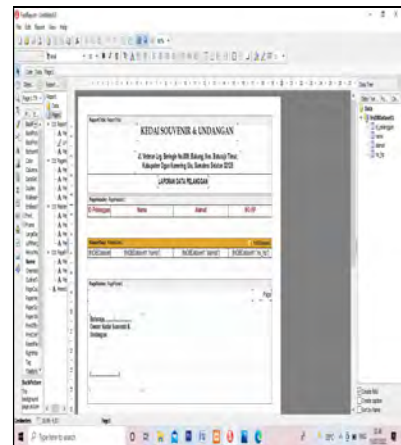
KEDAI SOUVENIR & UNDANGAN

Jl. Veteran Lrg. Beringin No.XXX Batang Ilir, Baturaja Timur Kabupaten Ogan Komering Ulu, Sumatera Selatan 32XXX

LAPORAN DATA PELANGGAN

ID_Pelanggan | Nama | Alamat | No_HP

Baturaja, .
Owner Kedai Souvenir & Undangan

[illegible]

Type here to search